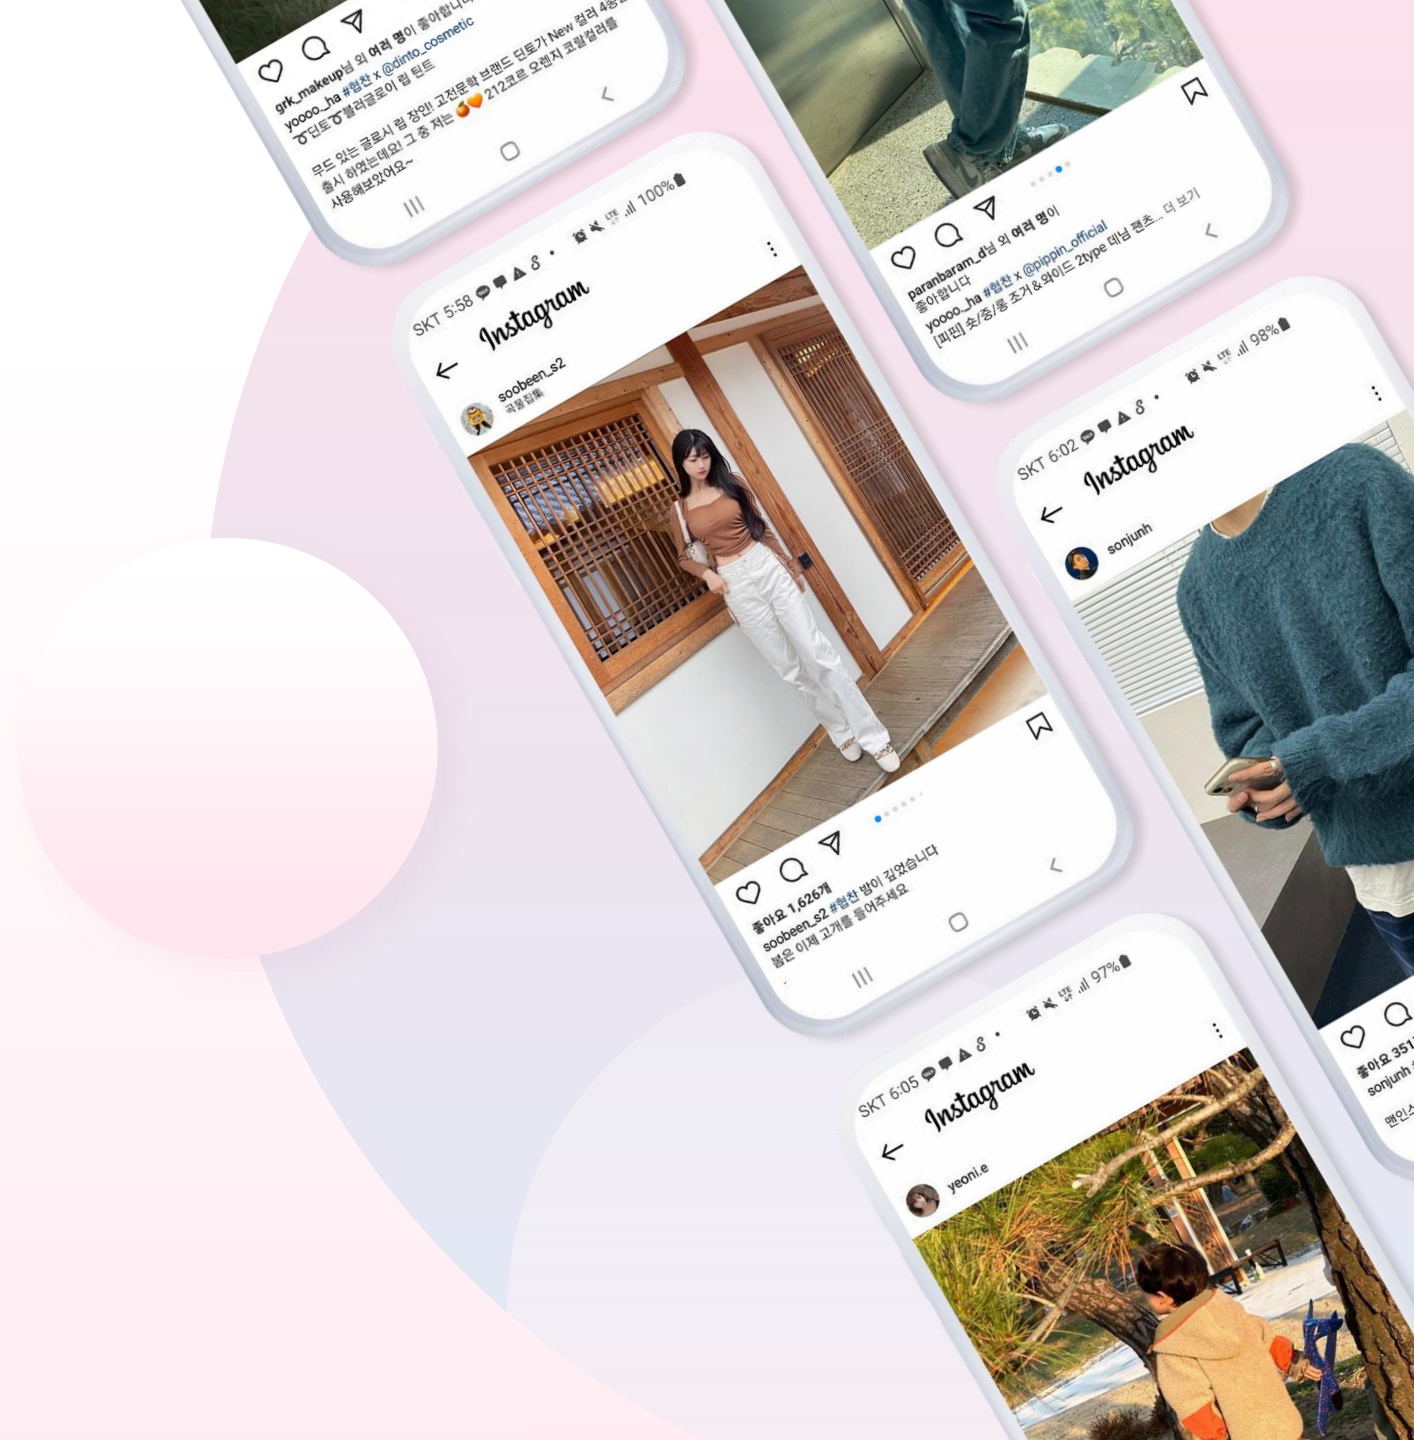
grk_makeup님 외 여러 명이 좋아합니다
yoooo_ha #협찬 x @dinto_cosmetic
ㅎ딘토ㅎ블러글로이 립 틴트
무드 있는 글로시 립 장인! 고전문학 브랜드 딘토가 New 컬러 4종을 출시 하였는데요! 그 중 저는 🍊🧡 212코로 오렌지 코랄컬러를 사용해보았어요~

SKT 5:58 100%
Instagram
soobeen_s2
곡물집
좋아요 1,626개
soobeen_s2 #협찬 밤이 길었습니다
봄은 이제 고개를 들어주세요

paranbaram_d님 외 여러 명이 좋아합니다
yoooo_ha #협찬 x @pippin_official
[피핀] 숏/중/롱 조거&와이드 2type 데님 팬츠... 더 보기

SKT 6:02 98%
Instagram
sonjunh
좋아요 351
sonjunh
맨인스

SKT 6:05 97%
Instagram
yeoni.e